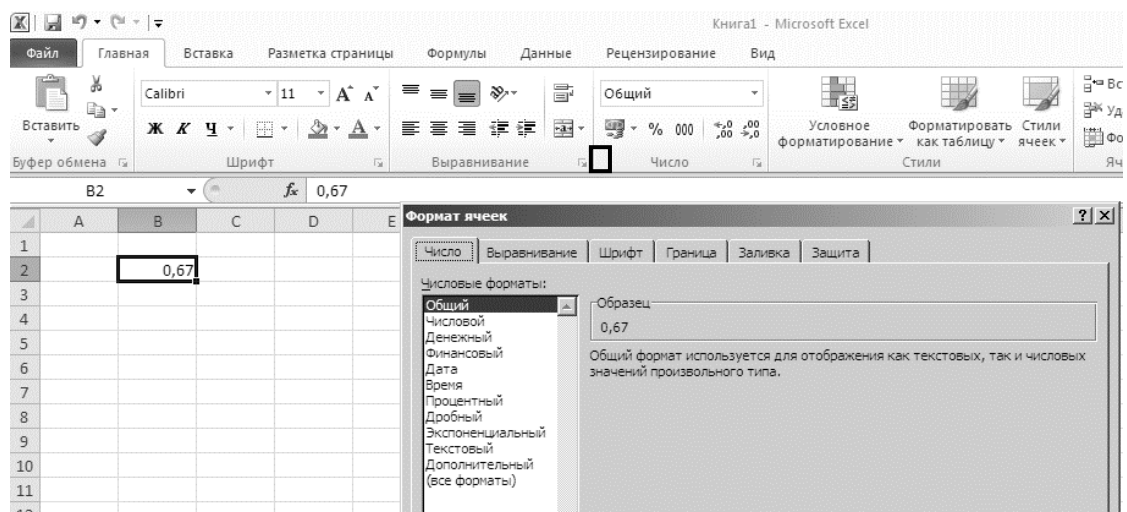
Книга1 - Microsoft Excel

Файл Главная Вставка Разметка страницы Формулы Данные Рецензирование Вид

Вставить
Буфер обмена
Calibri 11
Ж К Ч
Шрифт
Выравнивание
Общий
% 000
Число
Условное форматирование
Форматировать как таблицу
Стили ячеек
Стили
Вс
Уд
Фо
Яч

B2 $f_x$ 0,67

| | A | B | C | D | E |
|---|---|---|---|---|---|
| 1 | | | | | |
| 2 | | 0,67 | | | |
| 3 | | | | | |
| 4 | | | | | |
| 5 | | | | | |
| 6 | | | | | |
| 7 | | | | | |
| 8 | | | | | |
| 9 | | | | | |
| 10 | | | | | |
| 11 | | | | | |

Формат ячеек
?X
Число Выравнивание Шрифт Граница Заливка Защита

Числовые форматы:
Общий
Числовой
Денежный
Финансовый
Дата
Время
Процентный
Дробный
Экспоненциальный
Текстовый
Дополнительный
(все форматы)

Образец
0,67

Общий формат используется для отображения как текстовых, так и числовых значений произвольного типа.